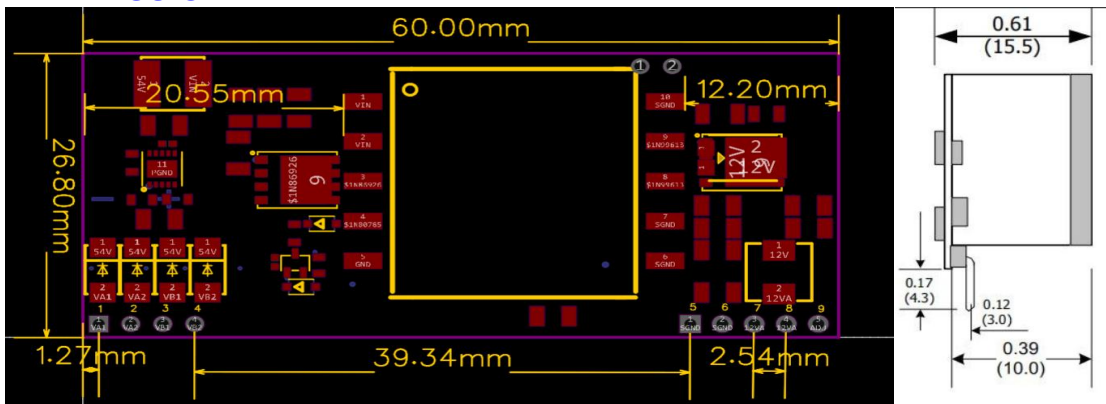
60.00mm

20.55mm

12.20mm

26.80mm

1.27mm

39.34mm

2.54mm

1
2

54V
VIN

1
VIN

2
VIN

3
$1N86926

4
$1N80785

5
GND

10
SGND

9
$1N09613

8
$1N09611

7
SGND

6
SGND

11
PGND

$1N86926

9

12V 2
12V

1
12V

2
12VA

1
54V
2
VA1

1
54V
2
VA2

1
54V
2
VB1

1
54V
2
VB2

1 2 3 4
VA1 VA2 VB1 VB2

5 6 7 8 9
SGND SGND 12VA 12VA AD

0.61
(15.5)

0.17
(4.3)

0.12
(3.0)

0.39
(10.0)